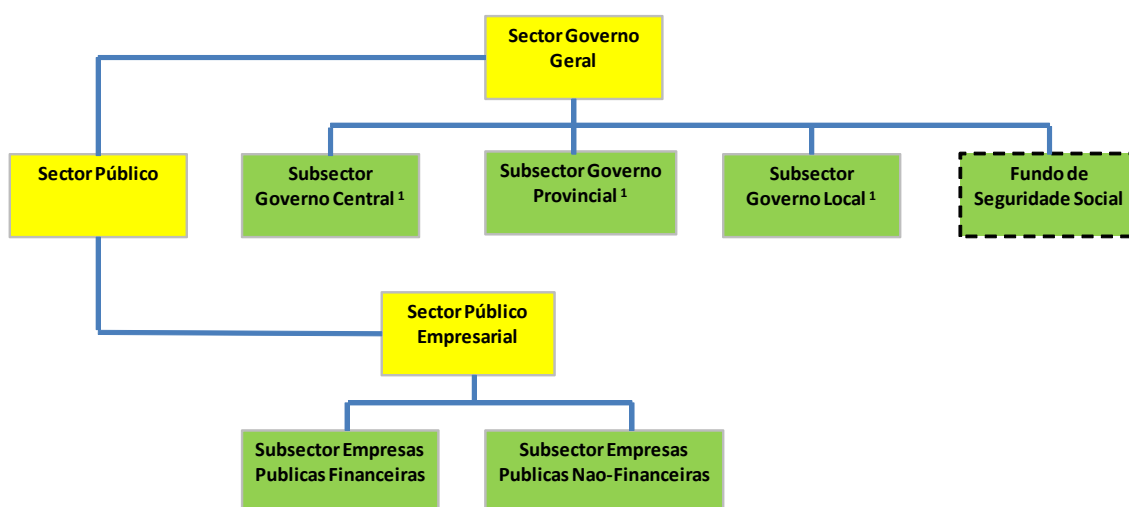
Sector Governo Geral

Sector Público

Subsector Governo Central $^1$

Subsector Governo Provincial $^1$

Subsector Governo Local $^1$

Fundo de Seguridade Social

Sector Público Empresarial

Subsector Empresas Publicas Financeiras

Subsector Empresas Publicas Nao-Financeiras